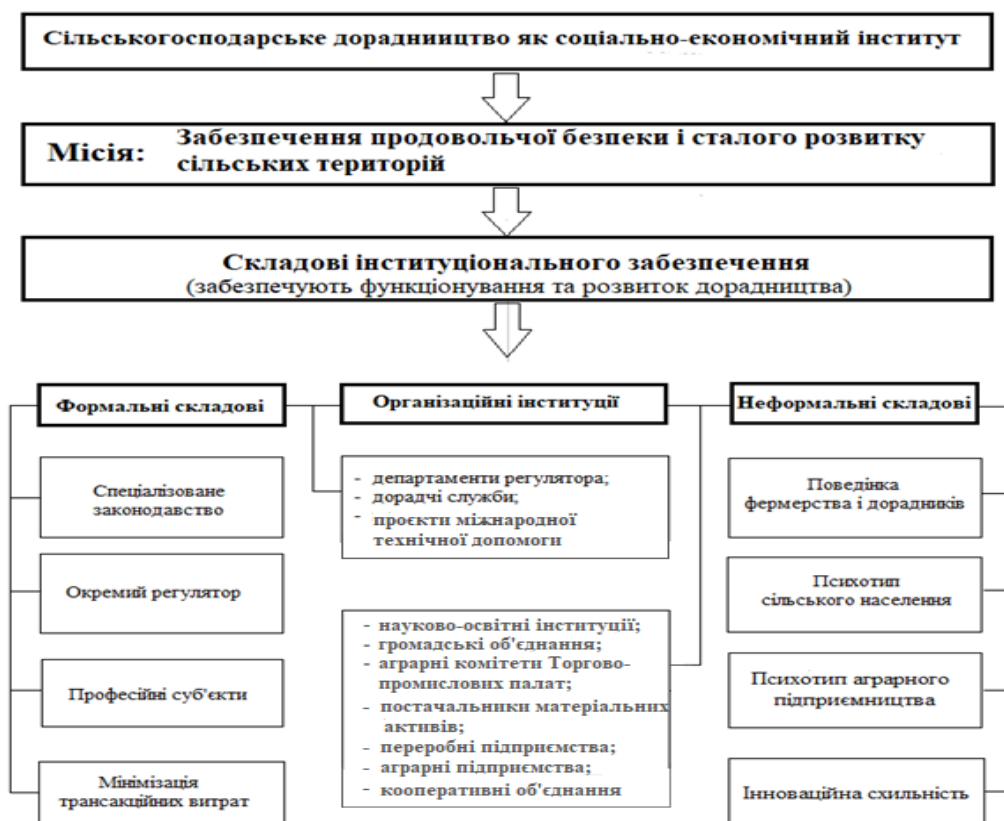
Сільськогосподарське дорадниицтво як соціально-економічний інститут

Місія: Забезпечення продовольчої безпеки і сталого розвитку сільських територій

Складові інституціонального забезпечення
(забезпечують функціонування та розвиток дорадництва)

Формальні складові

Спеціалізоване законодавство

Окремий регулятор

Професійні суб'єкти

Мінімізація трансакційних витрат

Організаційні інституції

- департаменти регулятора;
- дорадчі служби;
- проєкти міжнародної технічної допомоги

- науково-освітні інституції;
- громадські об'єднання;
- аграрні комітети Торгово-промислових палат;
- постачальники матеріальних активів;
- переробні підприємства;
- аграрні підприємства;
- кооперативні об'єднання

Неформальні складові

Поведінка фермерства і дорадників

Психотип сільського населення

Психотип аграрного підприємництва

Інноваційна схильність